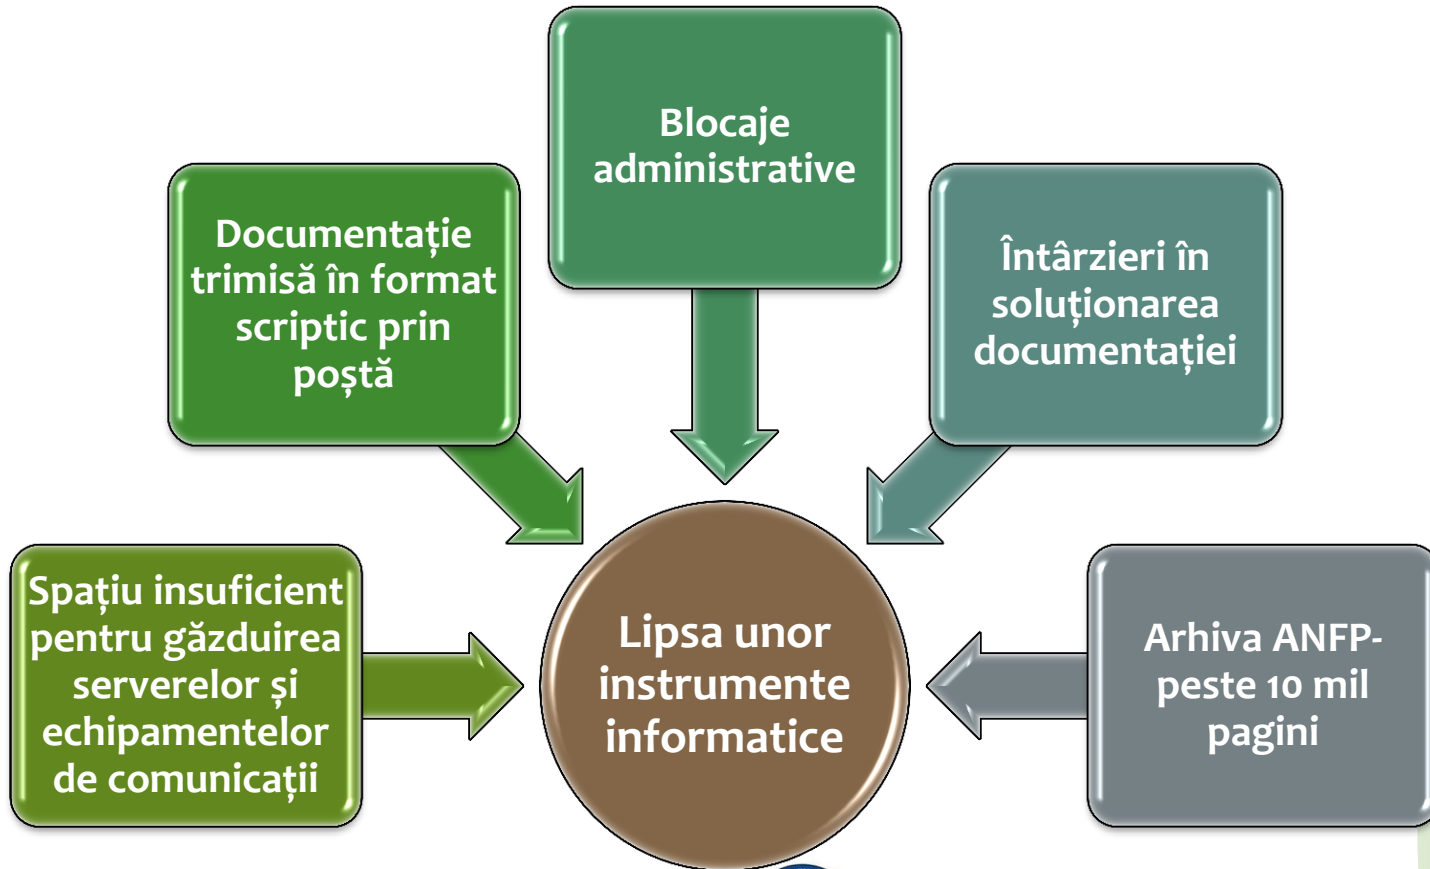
Blocaje administrative

Documentație trimisă în format scriptic prin poștă

Întârzieri în soluționarea documentației

Spațiu insuficient pentru găzduirea serverelor și echipamentelor de comunicații

Lipsa unor instrumente informatice

Arhiva ANFP- peste 10 mil pagini